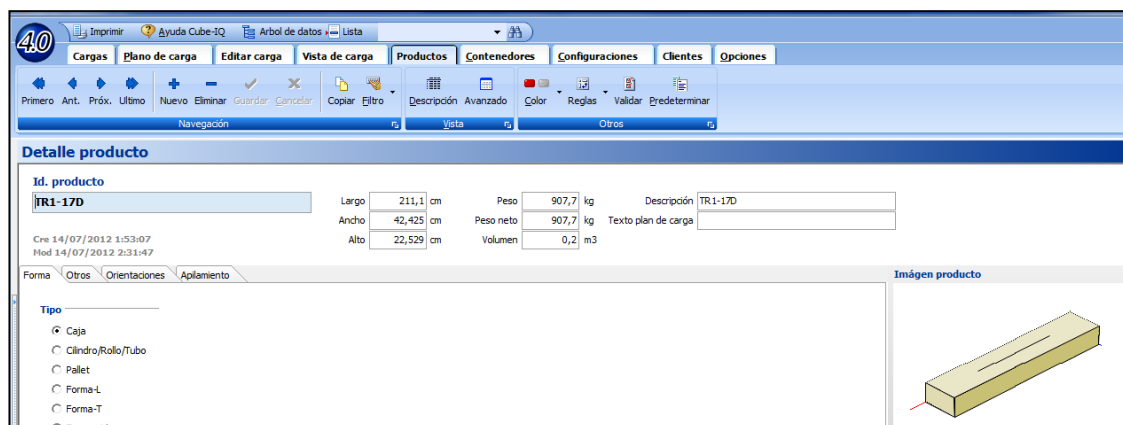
4.0 Imprimir Ayuda Cube-IQ Arbol de datos Lista

Cargas | Plano de carga | Editar carga | Vista de carga | Productos | Contenedores | Configuraciones | Clientes | Opciones

Primero Ant. Próx. Ultimo Nuevo Eliminar Guardar Cancelar Copiar Filtro Descripción Avanzado Color Reglas Validar Predeterminar

Navegación | Vista | Otros

Detalle producto

Id. producto

TR1-17D

Cre 14/07/2012 1:53:07
Mod 14/07/2012 2:31:47

Largo 211,1 cm
Ancho 42,425 cm
Alto 22,529 cm

Peso 907,7 kg
Peso neto 907,7 kg
Volumen 0,2 m3

Descripción TR1-17D
Texto plan de carga

Forma | Otros | Orientaciones | Apilamiento

Imágen producto

Tipo
Caja
Cilindro/Rollo/Tubo
Pallet
Forma-L
Forma-T